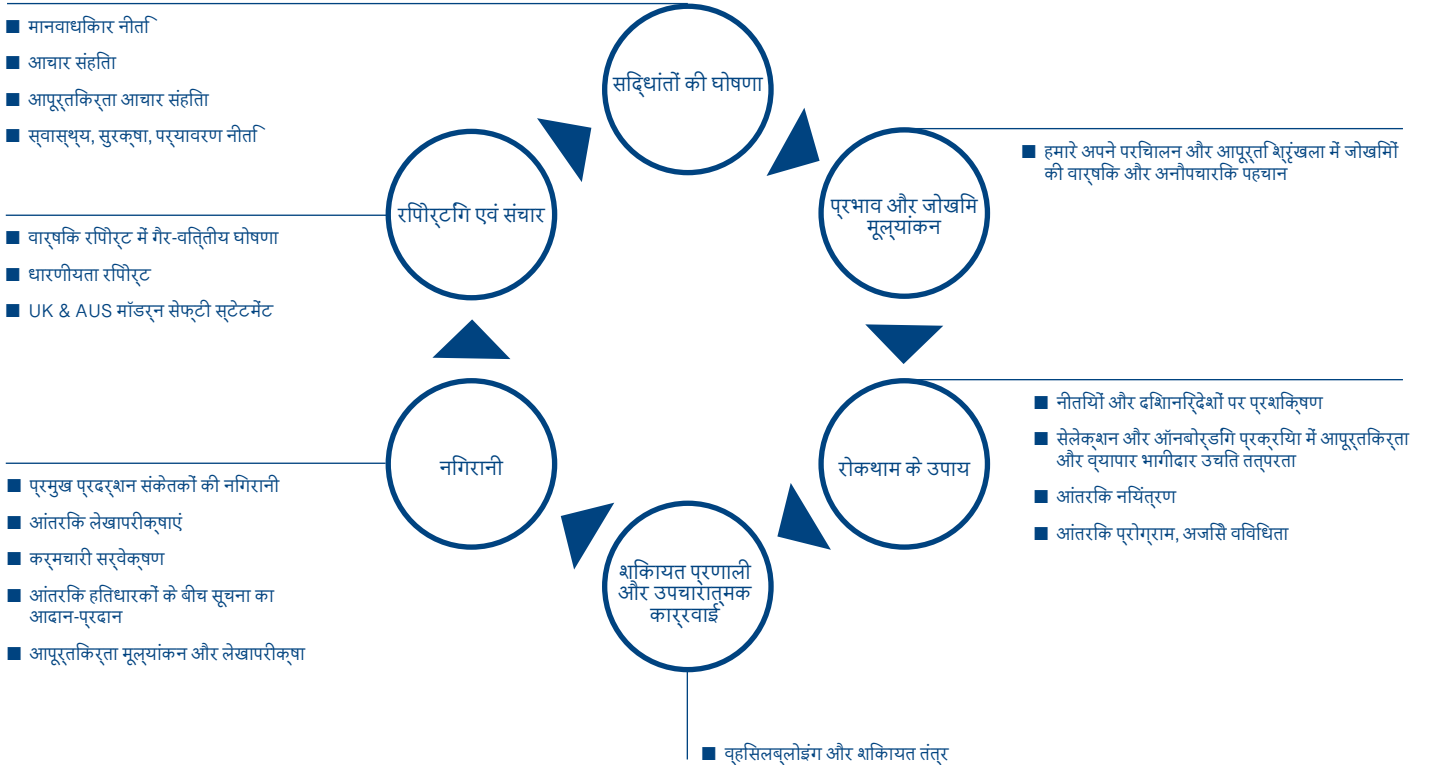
■ मानवाधिकार नीति

■ आचार संहिता

■ आपूर्तिकर्ता आचार संहिता

■ स्वास्थ्य, सुरक्षा, पर्यावरण नीति

सद्धांतों की घोषणा

प्रभाव और जोखिम मूल्यांकन

■ हमारे अपने परिचालन और आपूर्ति श्रृंखला में जोखिमों की वार्षिक और अनौपचारिक पहचान

रिपोर्टिंग एवं संचार

■ वार्षिक रिपोर्ट में गैर-वित्तीय घोषणा

■ धारणीयता रिपोर्ट

■ UK & AUS मॉडर्न सेफ्टी स्टेटमेंट

रोकथाम के उपाय

■ नीतियों और दिशानिर्देशों पर प्रशिक्षण

■ सेलेक्शन और ऑनबोर्डिंग प्रक्रिया में आपूर्तिकर्ता और व्यापार भागीदार उचित तत्परता

■ आंतरिक नियंत्रण

■ आंतरिक प्रोग्राम, अजिसे विविधिता

निगरानी

■ प्रमुख प्रदर्शन संकेतकों की निगरानी

■ आंतरिक लेखापरीक्षाएं

■ कर्मचारी सर्वेक्षण

■ आंतरिक हितधारकों के बीच सूचना का आदान-प्रदान

■ आपूर्तिकर्ता मूल्यांकन और लेखापरीक्षा

शिकायत प्रणाली और उपचारात्मक कार्रवाई

■ व्हिसलब्लोइंग और शिकायत तंत्र